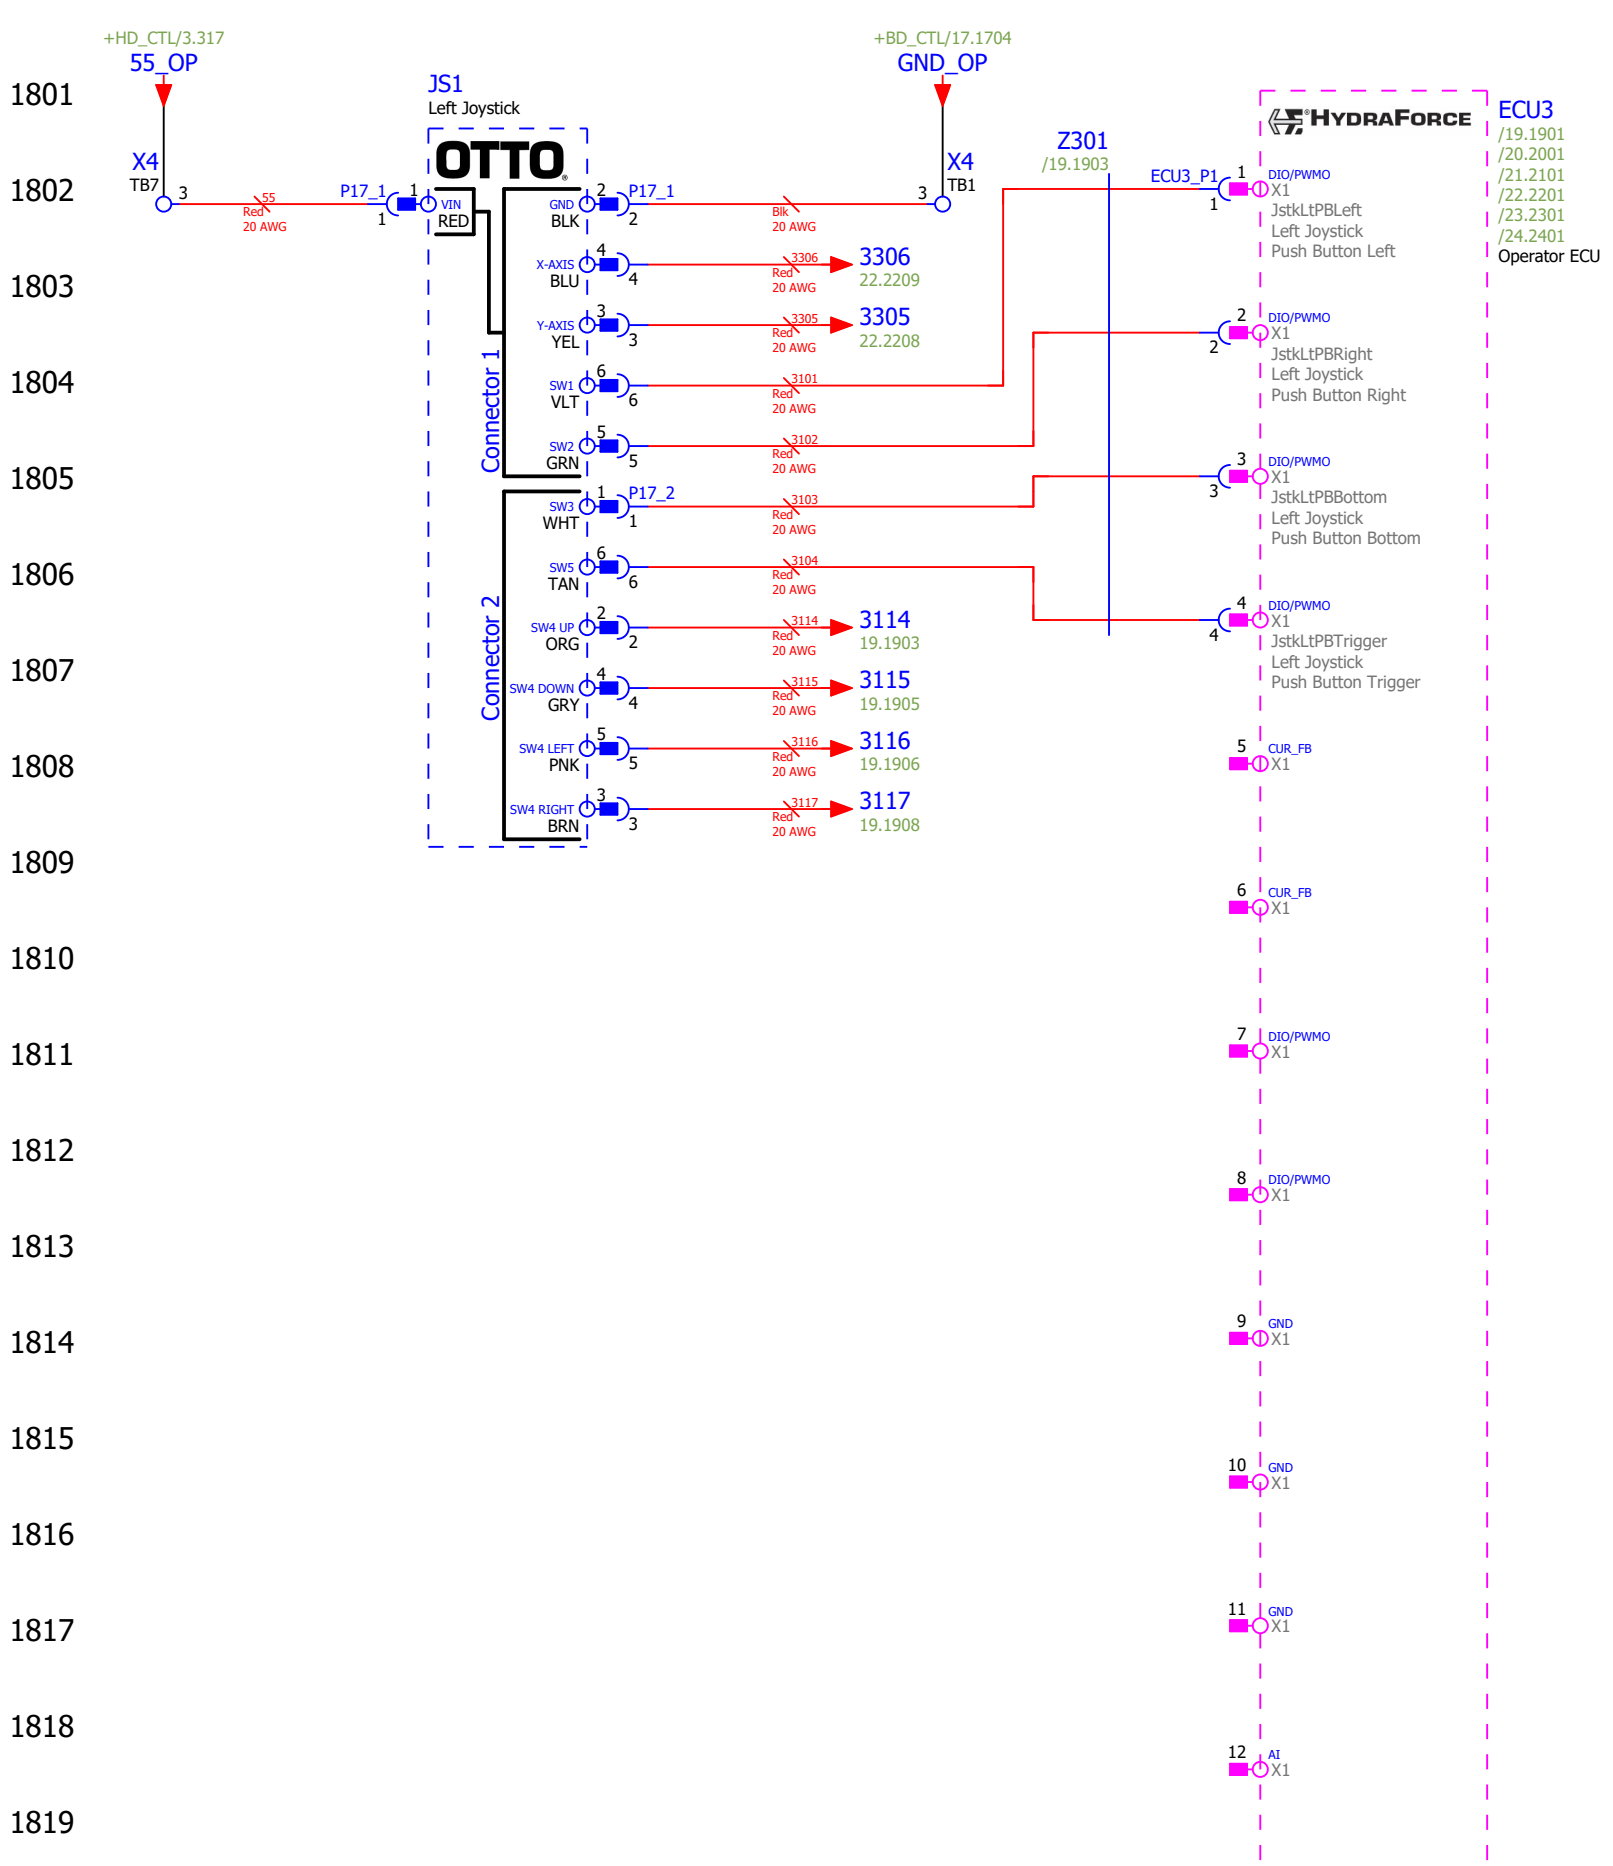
+HD_CTL/3.317
55_OP

+BD_CTL/17.1704
GND_OP

1801

JS1
Left Joystick

ECU3
/19.1901
/20.2001
/21.2101
/22.2201
/23.2301
/24.2401
Operator ECU

HYDRAFORCE

OTTO

Z301
/19.1903

1802
X4
TB7
3
55
Red
20 AWG
P17_1
1
1
VIN
RED

GND 2 P17_1
BLK 2
Blk
20 AWG
3
X4
TB1

ECU3_P1 1
1
DIO/PWMO
X1
JstkLtPBLeft
Left Joystick
Push Button Left

1803
X-AXIS 4
BLU 4
3306
Red
20 AWG
3306
22.2209

Y-AXIS 3
YEL 3
3305
Red
20 AWG
3305
22.2208

2
2
DIO/PWMO
X1
JstkLtPBRight
Left Joystick
Push Button Right

1804
SW1 6
VLT 6
3101
Red
20 AWG

Connector 1

1805
SW2 5
GRN 5
3102
Red
20 AWG

3
3
DIO/PWMO
X1
JstkLtPBBottom
Left Joystick
Push Button Bottom

SW3 1 P17_2
WHT 1
3103
Red
20 AWG

1806
SW5 6
TAN 6
3104
Red
20 AWG

SW4 UP 2
ORG 2
3114
Red
20 AWG
3114
19.1903

4
4
DIO/PWMO
X1
JstkLtPBTrigger
Left Joystick
Push Button Trigger

Connector 2

1807
SW4 DOWN 4
GRY 4
3115
Red
20 AWG
3115
19.1905

SW4 LEFT 5
PNK 5
3116
Red
20 AWG
3116
19.1906

5
CUR_FB
X1

1808
SW4 RIGHT 3
BRN 3
3117
Red
20 AWG
3117
19.1908

1809

6
CUR_FB
X1

1810

1811
7
DIO/PWMO
X1

1812
8
DIO/PWMO
X1

1813

1814
9
GND
X1

1815
10
GND
X1

1816

1817
11
GND
X1

1818
12
AI
X1

1819